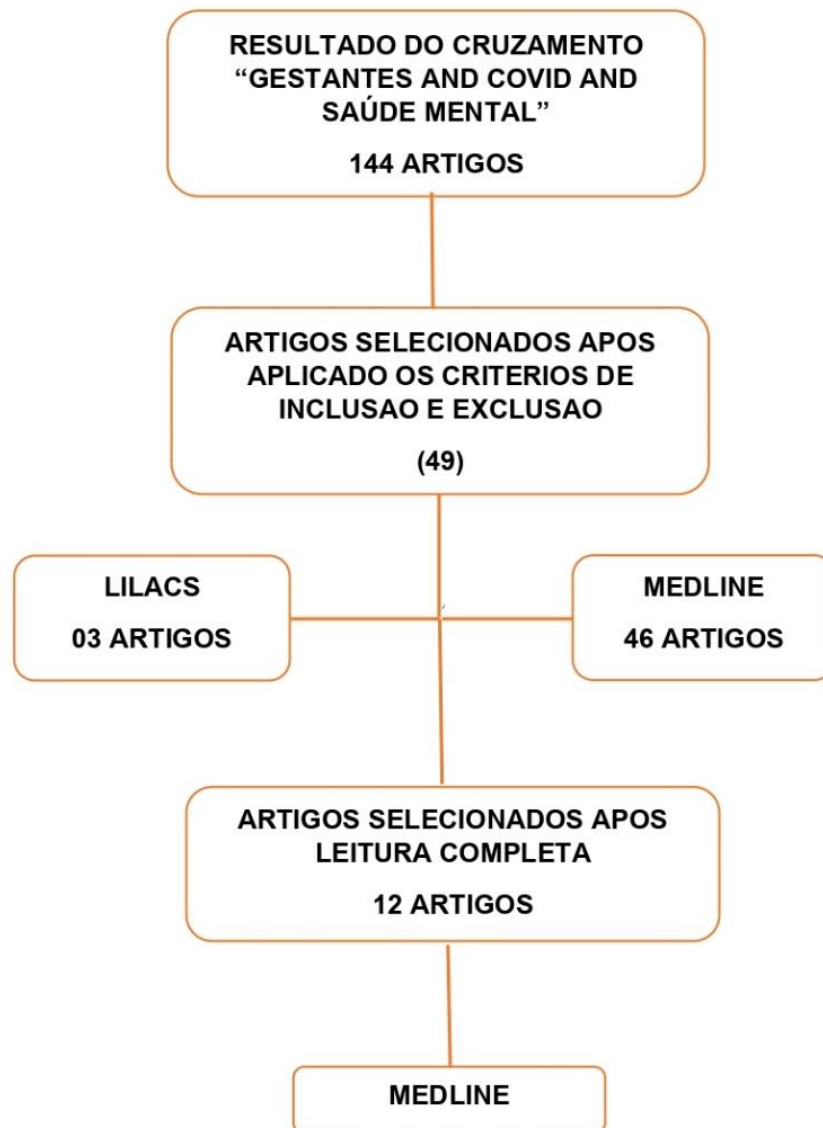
RESULTADO DO CRUZAMENTO "GESTANTES AND COVID AND SAÚDE MENTAL"

144 ARTIGOS

ARTIGOS SELECIONADOS APOS APLICADO OS CRITERIOS DE INCLUSAO E EXCLUSAO

(49)

LILACS

03 ARTIGOS

MEDLINE

46 ARTIGOS

ARTIGOS SELECIONADOS APOS LEITURA COMPLETA

12 ARTIGOS

MEDLINE